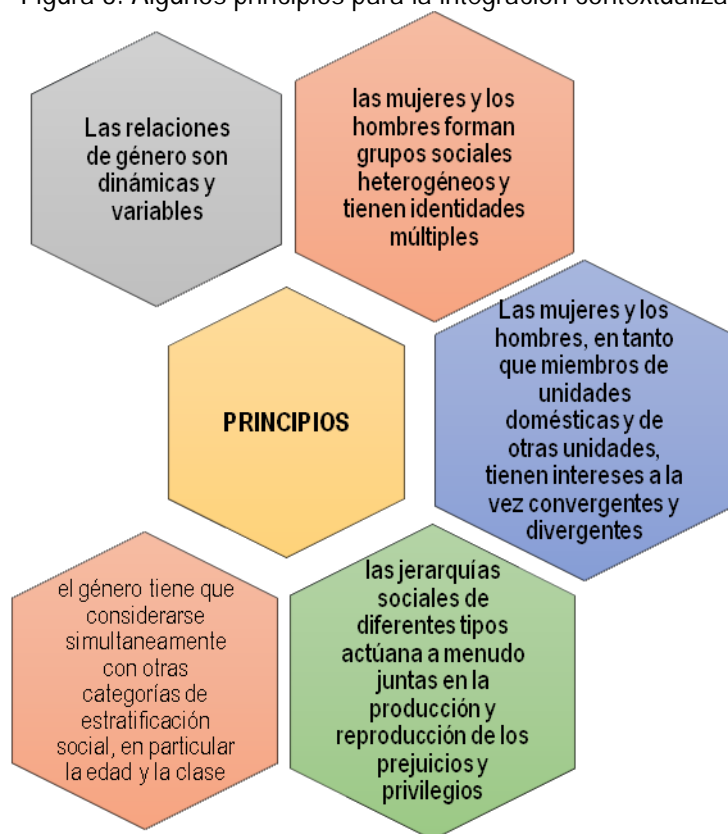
Figura 3. Algunos principios para la integración contextualiza

Las relaciones de género son dinámicas y variables

las mujeres y los hombres forman grupos sociales heterogéneos y tienen identidades múltiples

PRINCIPIOS

Las mujeres y los hombres, en tanto que miembros de unidades domésticas y de otras unidades, tienen intereses a la vez convergentes y divergentes

el género tiene que considerarse simultaneamente con otras categorías de estratificación social, en particular la edad y la clase

las jerarquías sociales de diferentes tipos actúana a menudo juntas en la producción y reproducción de los prejuicios y privilegios